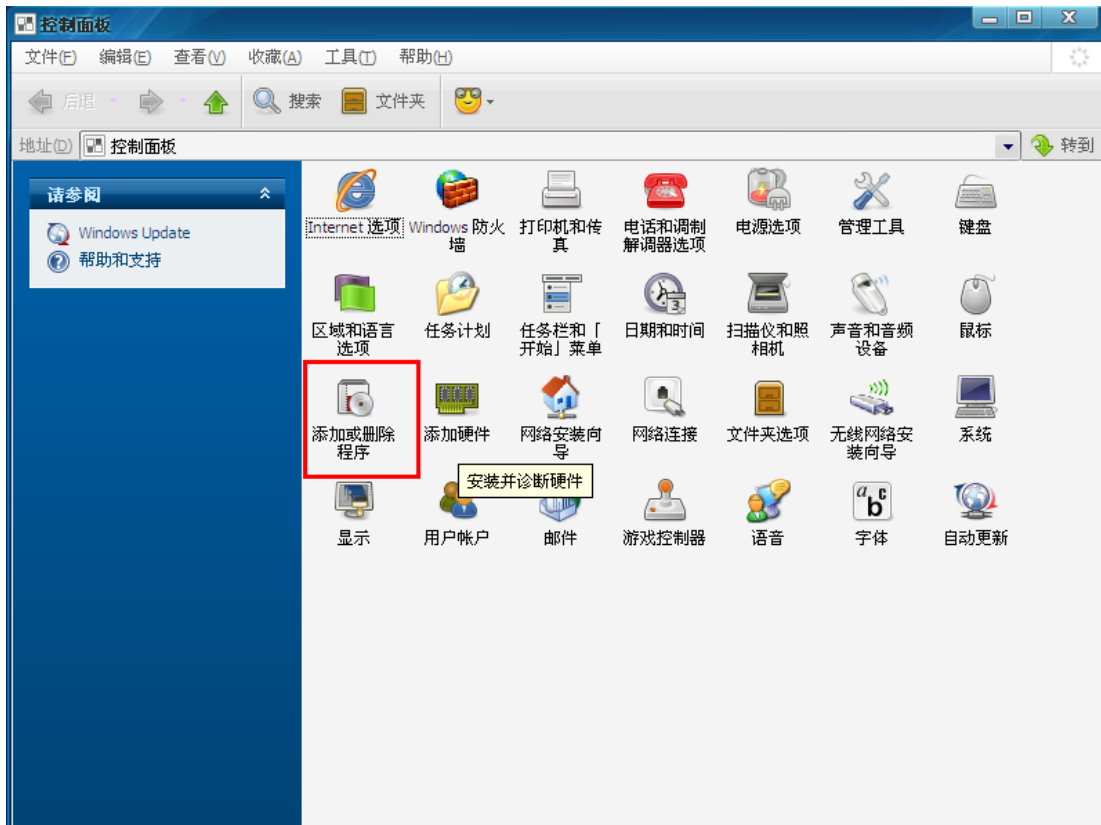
控制面板

文件(F) 编辑(E) 查看(V) 收藏(A) 工具(T) 帮助(H)

后退 搜索 文件夹

地址(D) 控制面板 转到

请参阅

Windows Update
帮助和支持

Internet 选项
Windows 防火墙
打印机和传真
电话和调制解调器选项
电源选项
管理工具
键盘

区域和语言选项
任务计划
任务栏和「开始」菜单
日期和时间
扫描仪和照相机
声音和音频设备
鼠标

添加或删除程序
添加硬件
网络安装向导
网络连接
文件夹选项
无线网络安装向导
系统

安装并诊断硬件

显示
用户帐户
邮件
游戏控制器
语音
字体
自动更新